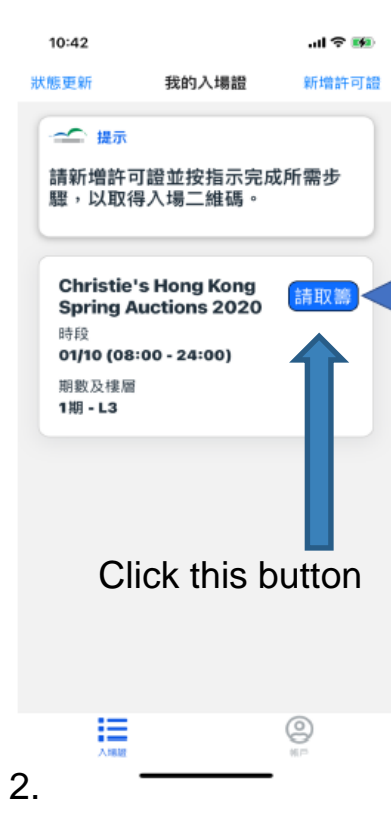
10:42

狀態更新 我的入場證 新增許可證

提示

請新增許可證並按指示完成所需步驟，以取得入場二維碼。

Christie's Hong Kong Spring Auctions 2020

請取籌

時段
01/10 (08:00 - 24:00)

期數及樓層
1期 - L3

Click this button

入場證 帳戶

2.